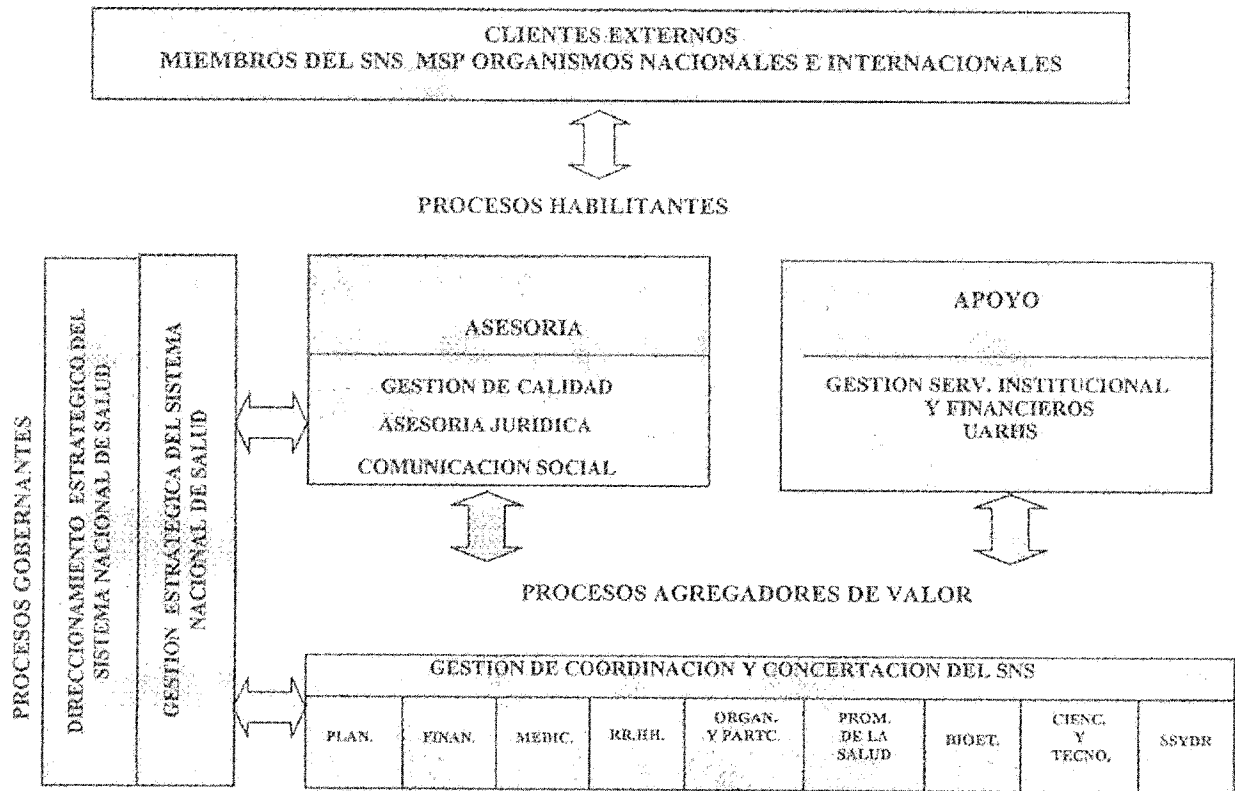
CLIENTES EXTERNOS
MIEMBROS DEL SNS MSP ORGANISMOS NACIONALES E INTERNACIONALES

PROCESOS HABILITANTES

PROCESOS GOBERNANTES

DIRECCIONAMIENTO ESTRATEGICO DEL SISTEMA NACIONAL DE SALUD

GESTION ESTRATEGICA DEL SISTEMA NACIONAL DE SALUD

ASESORIA

GESTION DE CALIDAD
ASESORIA JURIDICA
COMUNICACION SOCIAL

APOYO

GESTION SERV. INSTITUCIONAL Y FINANCIEROS
UARHS

PROCESOS AGREGADORES DE VALOR

GESTION DE COORDINACION Y CONCERTACION DEL SNS

| PLAN. | FINAN. | MEDIC. | RR.HH. | ORGAN. Y PARTC. | PROM. DE LA SALUD | BIOET. | CIENC. Y TECNO. | SSYDR |
|---|---|---|---|---|---|---|---|---|